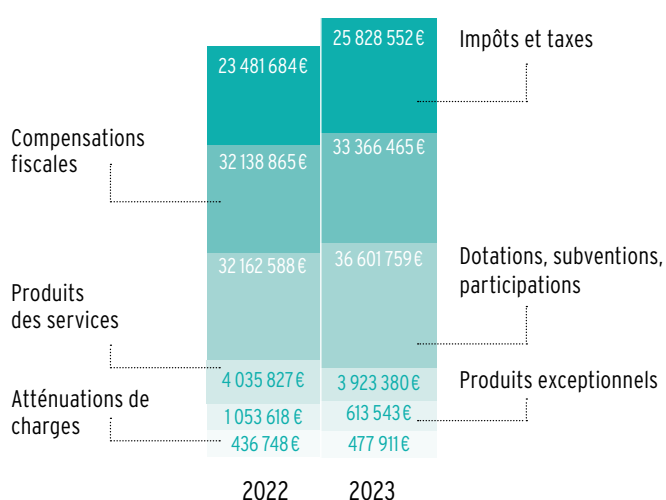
23 481 684 €
25 828 552 €
Impôts et taxes
Compensations fiscales
32 138 865 €
33 366 465 €
32 162 588 €
36 601 759 €
Dotations, subventions, participations
Produits des services
4 035 827 €
3 923 380 €
Produits exceptionnels
Atténuations de charges
1 053 618 €
613 543 €
436 748 €
477 911 €
2022
2023